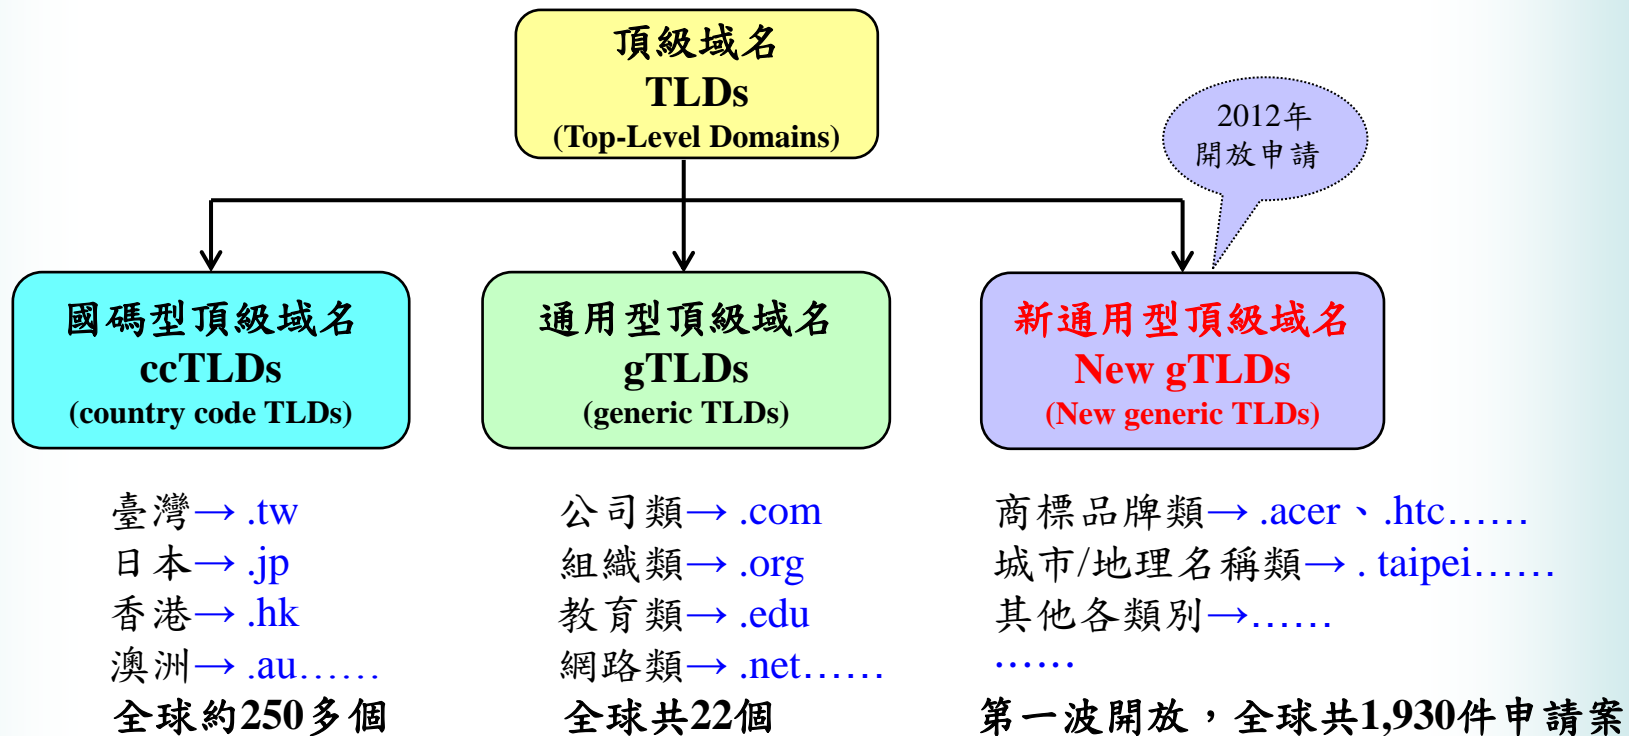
頂級域名
TLDs
(Top-Level Domains)

2012年
開放申請

國碼型頂級域名
ccTLDs
(country code TLDs)

通用型頂級域名
gTLDs
(generic TLDs)

新通用型頂級域名
New gTLDs
(New generic TLDs)

臺灣→ .tw
日本→ .jp
香港→ .hk
澳洲→ .au……
全球約250多個

公司類→ .com
組織類→ .org
教育類→ .edu
網路類→ .net……
全球共22個

商標品牌類→ .acer、.htc……
城市/地理名稱類→ . taipei……
其他各類別→……
……
第一波開放，全球共1,930件申請案